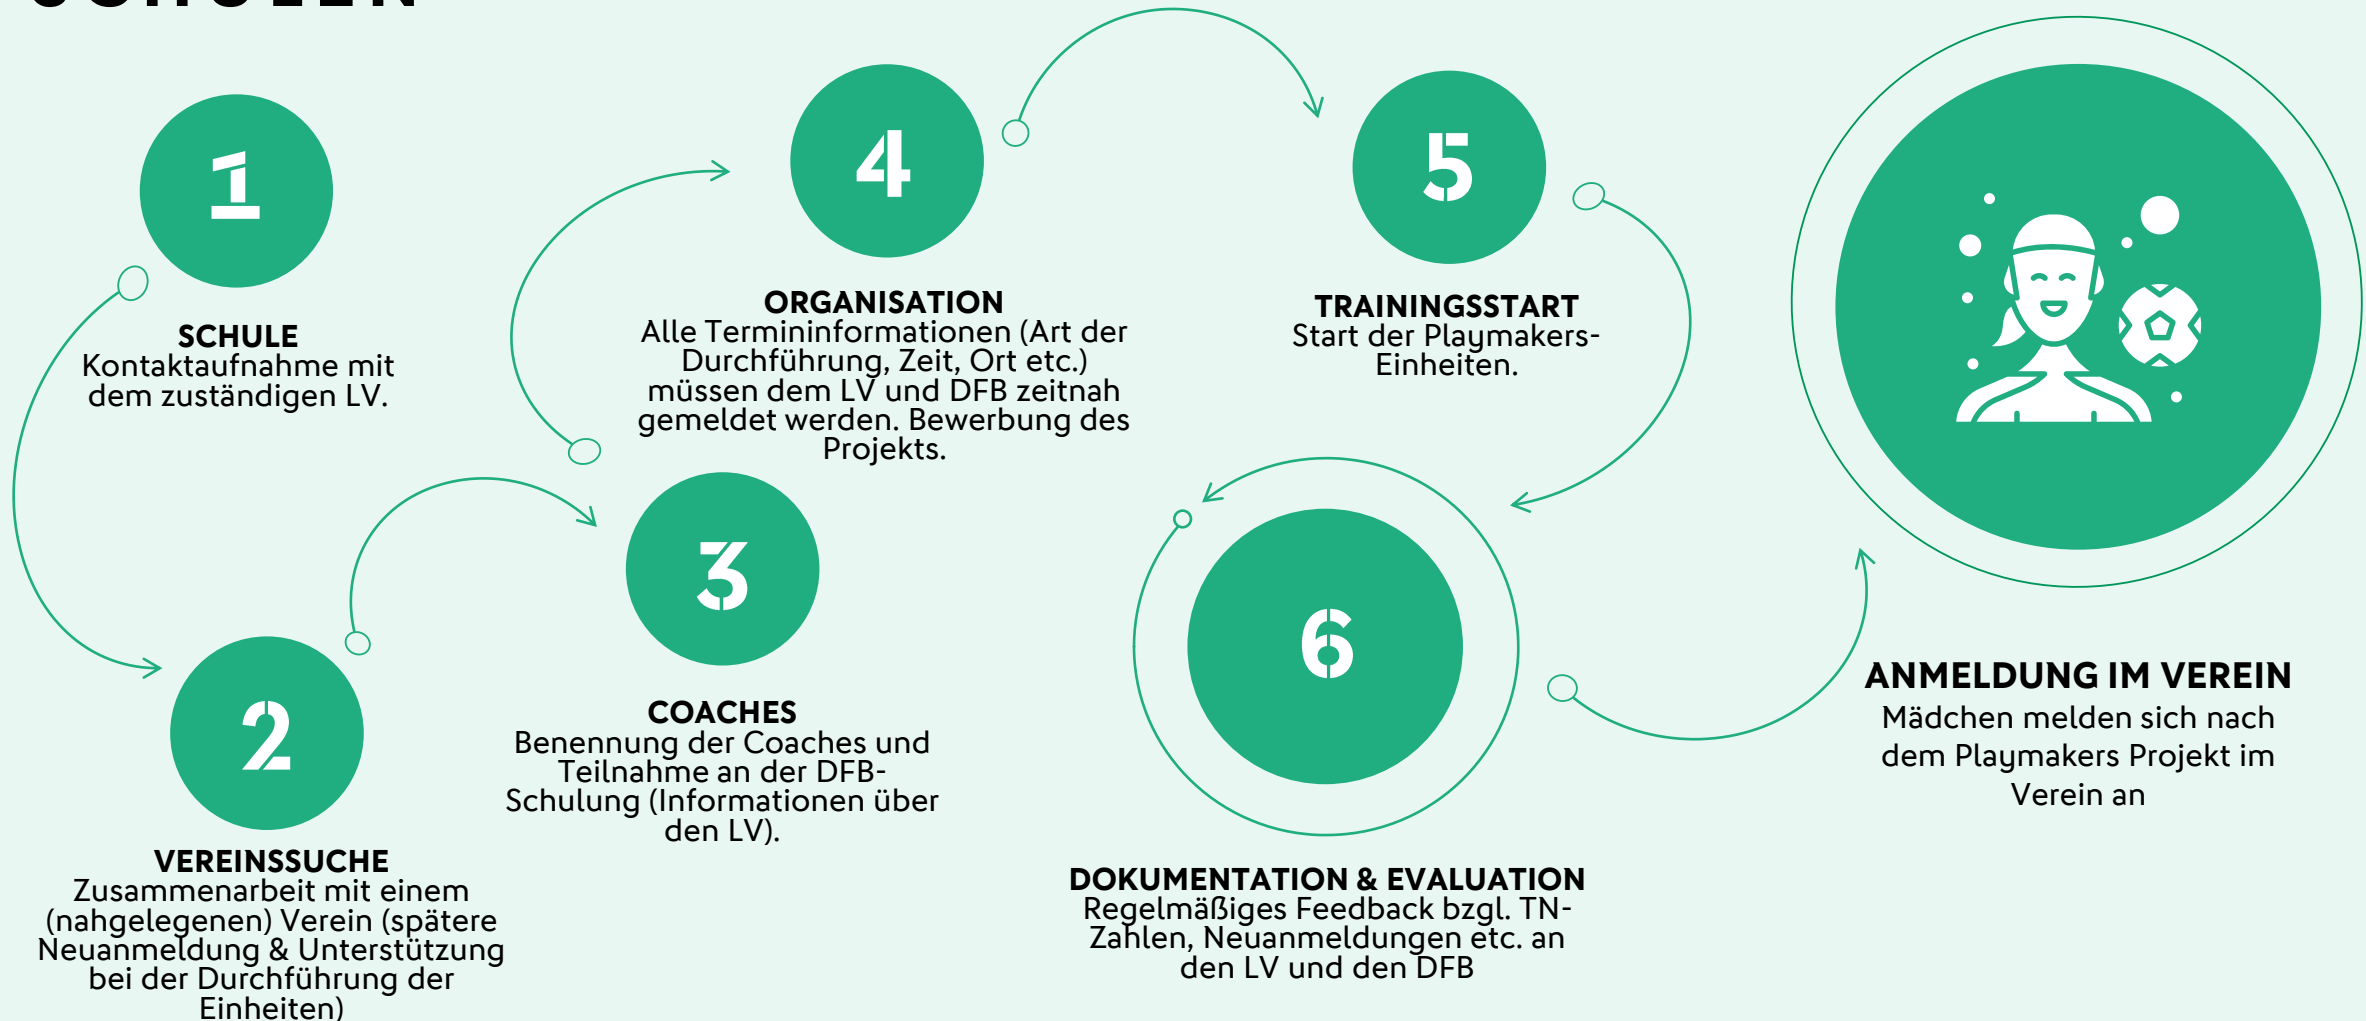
1

SCHULE
Kontaktaufnahme mit dem zuständigen LV.

4

ORGANISATION
Alle Termininformationen (Art der Durchführung, Zeit, Ort etc.) müssen dem LV und DFB zeitnah gemeldet werden. Bewerbung des Projekts.

5

TRAININGSSTART
Start der Playmakers-Einheiten.

2

VEREINSSUCHE
Zusammenarbeit mit einem (nahgelegenen) Verein (spätere Neuanmeldung & Unterstützung bei der Durchführung der Einheiten)

3

COACHES
Benennung der Coaches und Teilnahme an der DFB-Schulung (Informationen über den LV).

6

DOKUMENTATION & EVALUATION
Regelmäßiges Feedback bzgl. TN-Zahlen, Neuanmeldungen etc. an den LV und den DFB

ANMELDUNG IM VEREIN
Mädchen melden sich nach dem Playmakers Projekt im Verein an